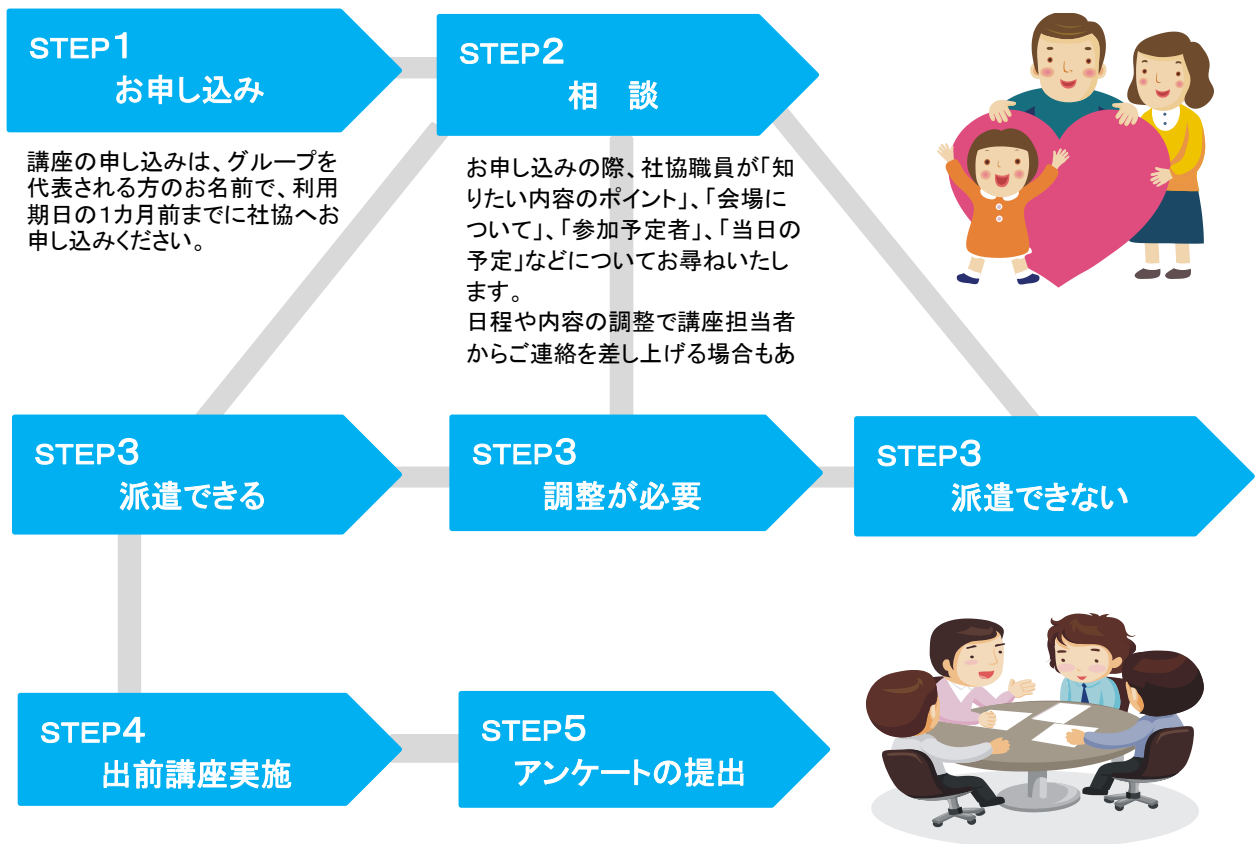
STEP1
お申し込み

講座の申し込みは、グループを代表される方のお名前で、利用期日の1カ月前までに社協へお申し込みください。

STEP2
相　談

お申し込みの際、社協職員が「知りたい内容のポイント」、「会場について」、「参加予定者」、「当日の予定」などについてお尋ねいたします。
日程や内容の調整で講座担当者からご連絡を差し上げる場合もあ

STEP3
派遣できる

STEP3
調整が必要

STEP3
派遣できない

STEP4
出前講座実施

STEP5
アンケートの提出